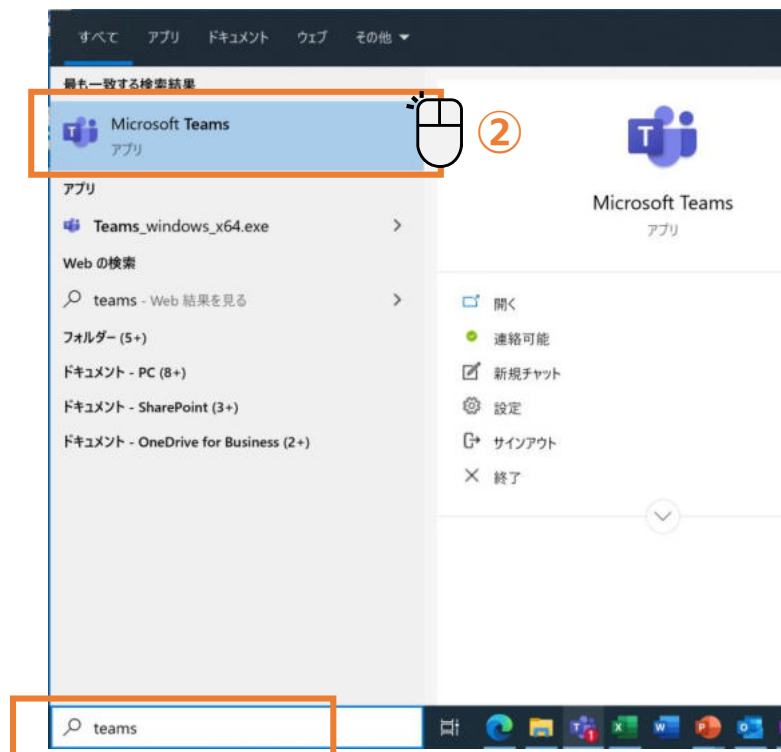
すべて アプリ ドキュメント ウェブ その他 ▾

最も一致する検索結果

Microsoft Teams
アプリ

②

アプリ

Teams_windows_x64.exe >

Web の検索

teams - Web 結果を見る >

フォルダー (5+)

ドキュメント - PC (8+)

ドキュメント - SharePoint (3+)

ドキュメント - OneDrive for Business (2+)

Microsoft Teams
アプリ

開く
連絡可能
新規チャット
設定
サインアウト
終了

teams